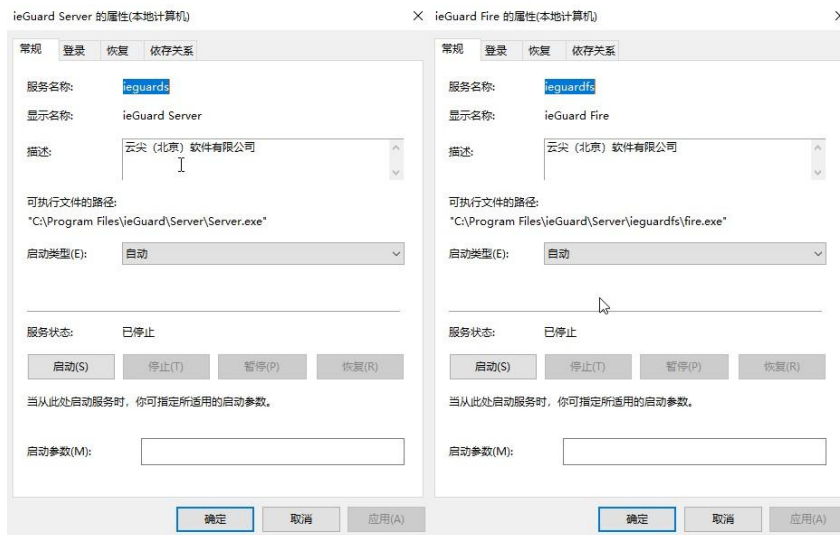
ieGuard Server 的属性(本地计算机)

×

常规 登录 恢复 依存关系

服务名称: ieguards

显示名称: ieGuard Server

描述: 云尖（北京）软件有限公司

可执行文件的路径:
"C:\Program Files\ieGuard\Server\Server.exe"

启动类型(E): 自动

服务状态: 已停止

启动(S) 停止(T) 暂停(P) 恢复(R)

当从此处启动服务时，你可指定所适用的启动参数。

启动参数(M):

确定 取消 应用(A)

ieGuard Fire 的属性(本地计算机)

×

常规 登录 恢复 依存关系

服务名称: ieguardfs

显示名称: ieGuard Fire

描述: 云尖（北京）软件有限公司

可执行文件的路径:
"C:\Program Files\ieGuard\Server\ieguardfs\fire.exe"

启动类型(E): 自动

服务状态: 已停止

启动(S) 停止(T) 暂停(P) 恢复(R)

当从此处启动服务时，你可指定所适用的启动参数。

启动参数(M):

确定 取消 应用(A)